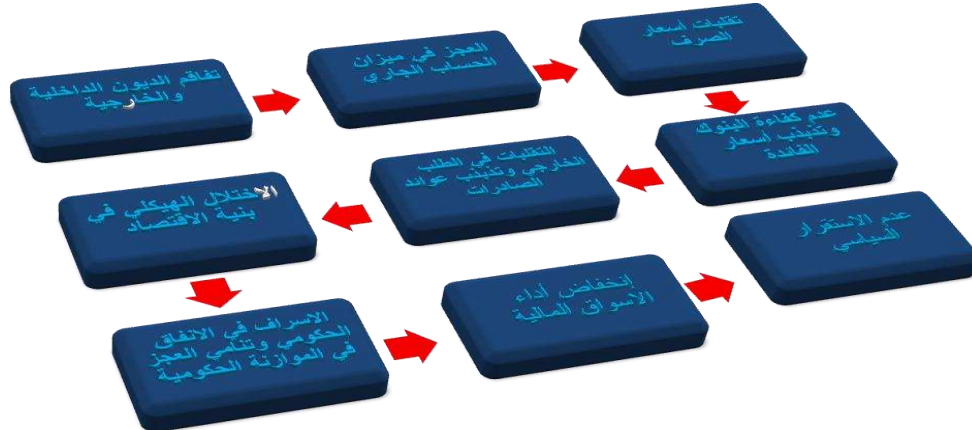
تفاقم الديون الداخلية والخارجية

العجز في ميزان الحساب الجاري

تقلبات أسعار الصرف

عدم كفاءة البنوك وتذبذب أسعار الفائدة

التقلبات في الطلب الخارجي وتذبذب عوائد الصادرات

الاختلال الهيكلي في بنية الاقتصاد

الاسراف في الانفاق الحكومي وتنامي العجز في الموازنة الحكومية

إنخفاض أداء الأسواق المالية

عدم الاستقرار السياسي